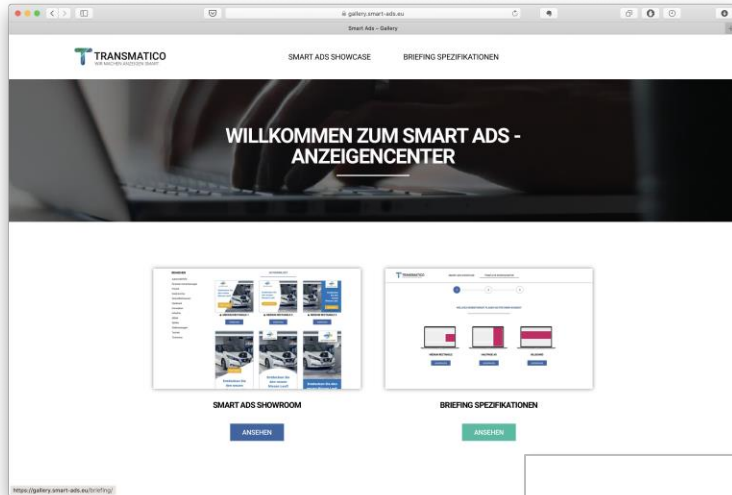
gallery.smart-ads.eu

Smart Ads – Gallery

TRANSMATICO
WIR MACHEN ANZEIGEN SMART

SMART ADS SHOWCASE

BRIEFING SPEZIFIKATIONEN

WILLKOMMEN ZUM SMART ADS - ANZEIGENCENTER

SMART ADS SHOWROOM

ANSEHEN

BRIEFING SPEZIFIKATIONEN

ANSEHEN

https://gallery.smart-ads.eu/briefing/